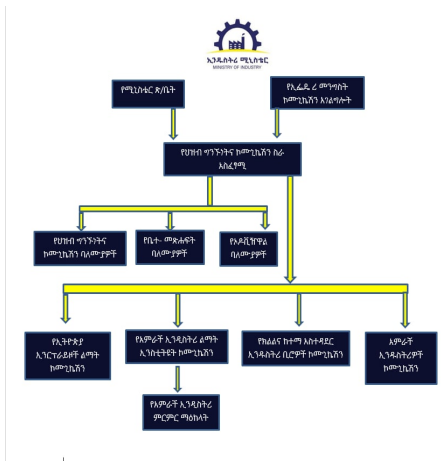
ኢንዱስትሪ ሚኒስቴር
MINISTRY OF INDUSTRY

የሚኒስቴር ጽ/ቤት

የኢፌዴሪ መንግስት ኮሙኒኬሽን አገልግሎት

የህዝብ ግንኙነትና ኮሙኒኬሽን ስራ አስፈፃሚ

የህዝብ ግንኙነትና ኮሙኒኬሽን ባለሙያዎች

የቤተ መጽሐፍት ባለሙያዎች

የዶክመንቴሽን ባለሙያዎች

የኢትዮጵያ አግሮ-ፕሮሰሲንግ ልማት ኮሙኒኬሽን

የአምራች ኢንዱስትሪ ልማት ኢንስቲትዩት ኮሙኒኬሽን

የአምራች ኢንዱስትሪ ምርምር ማዕከላት

የክልልና ከተማ አስተዳደር ኢንዱስትሪ ቢሮዎች ኮሙኒኬሽን

አምራች ኢንዱስትሪዎች ኮሙኒኬሽን